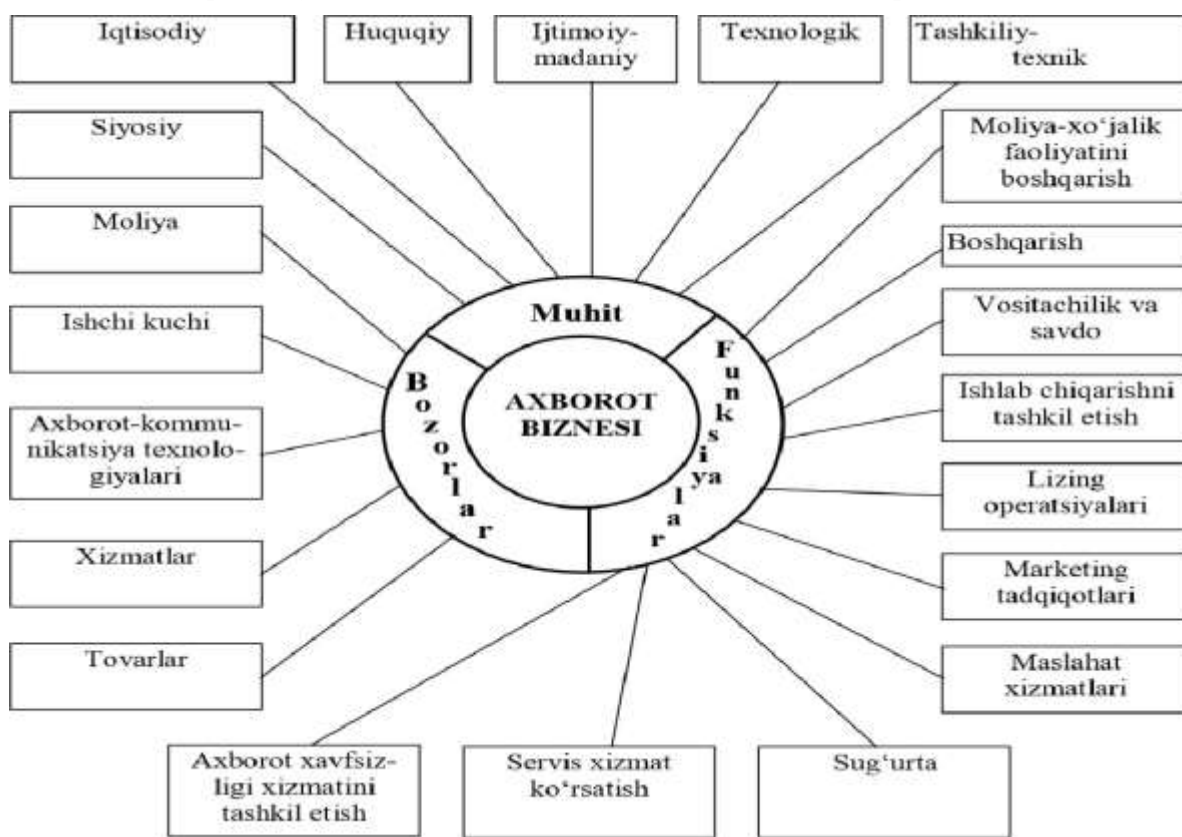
Iqtisodiy

Huquqiy

Ijtimoiy-madaniy

Texnologik

Tashkiliy-texnik

Siyosiy

Moliya-xo‘jalik faoliyatini boshqarish

Moliya

Boshqarish

Ishchi kuchi

Vositachilik va savdo

Muhit

Bozorlar

AXBOROT BIZNESI

Funksiyalar

Ishlab chiqarishni tashkil etish

Axborot-kommunikatsiya texnologiyalari

Lizing operatsiyalari

Xizmatlar

Marketing tadqiqotlari

Tovarlar

Maslahat xizmatlari

Axborot xavfsizligi xizmatini tashkil etish

Servis xizmat ko‘rsatish

Sug‘urta